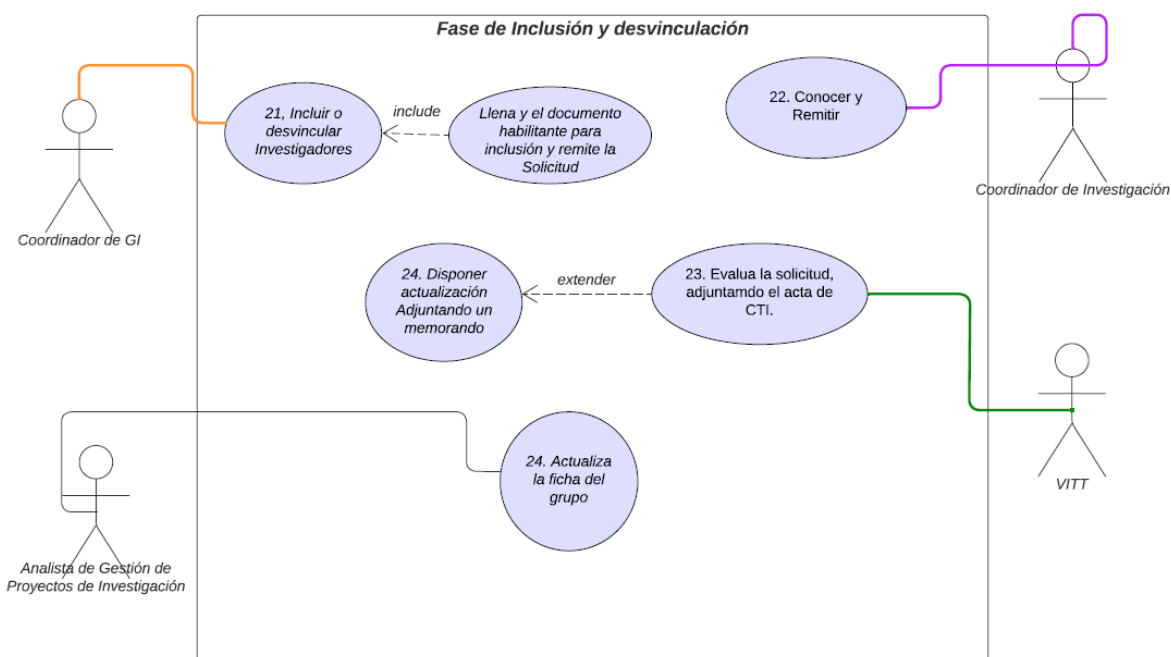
Fase de Inclusión y desvinculación

Coordinador de GI

21, Incluir o desvincular Investigadores

include

Llena y el documento habilitante para inclusión y remite la Solicitud

22. Conocer y Remitir

Coordinador de Investigación

24. Disponer actualización Adjuntando un memorando

extender

23. Evalua la solicitud, adjuntamdo el acta de CTI.

VITT

24. Actualiza la ficha del grupo

Analista de Gestión de Proyectos de Investigación